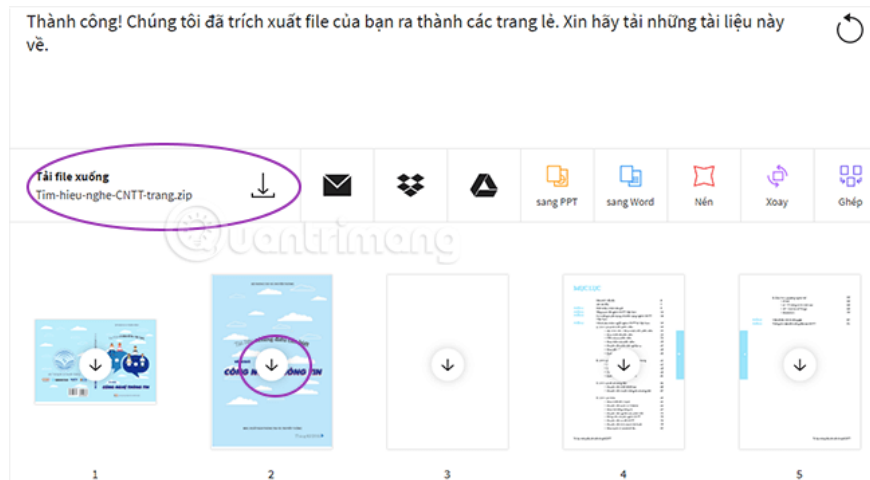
Thành công! Chúng tôi đã trích xuất file của bạn ra thành các trang lẻ. Xin hãy tải những tài liệu này về.

Tải file xuống
Tim-hieu-nghe-CNTT-trang.zip

sang PPT
sang Word
Nén
Xoay
Ghép

quantrimang

1
2
3
4
5